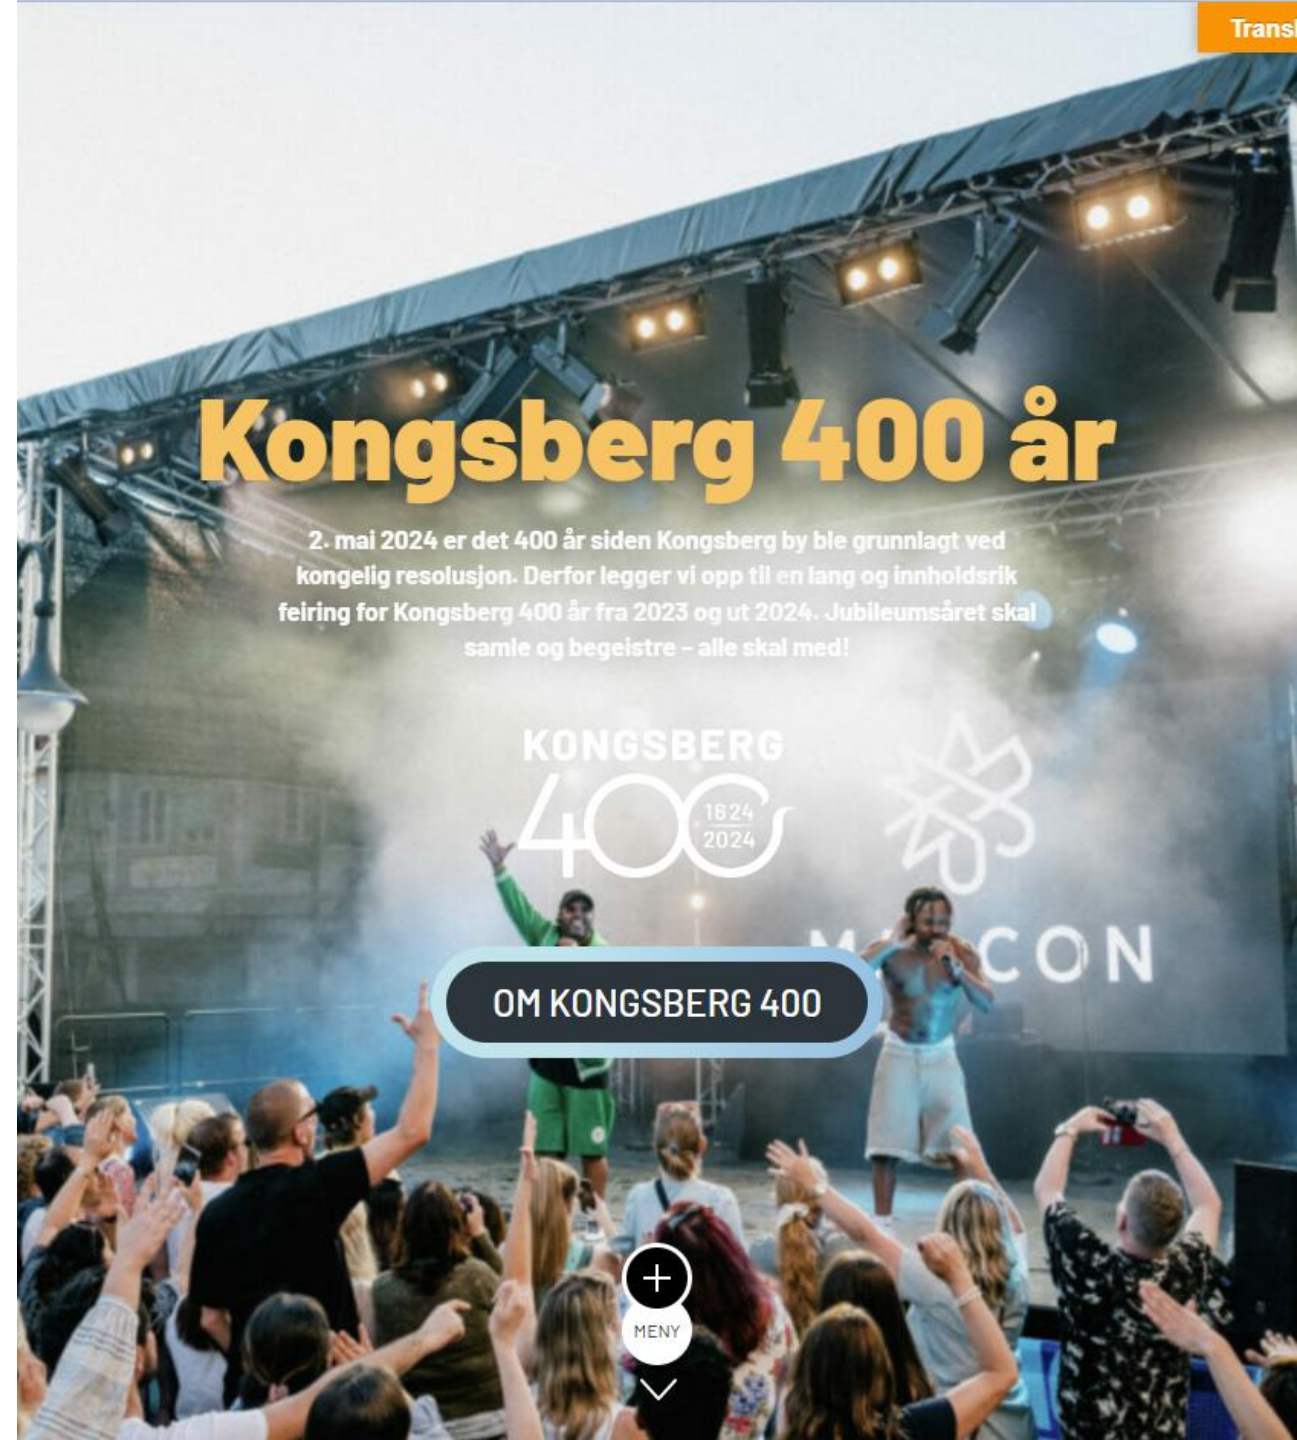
Transl

Kongsberg 400 år

2. mai 2024 er det 400 år siden Kongsberg by ble grunnlagt ved kongelig resolusjon. Derfor legger vi opp til en lang og innholdsrik feiring for Kongsberg 400 år fra 2023 og ut 2024. Jubileumsåret skal samle og begeistre – alle skal med!

KONGSBERG
400
1624
2024

M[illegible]CON

OM KONGSBERG 400

MENY